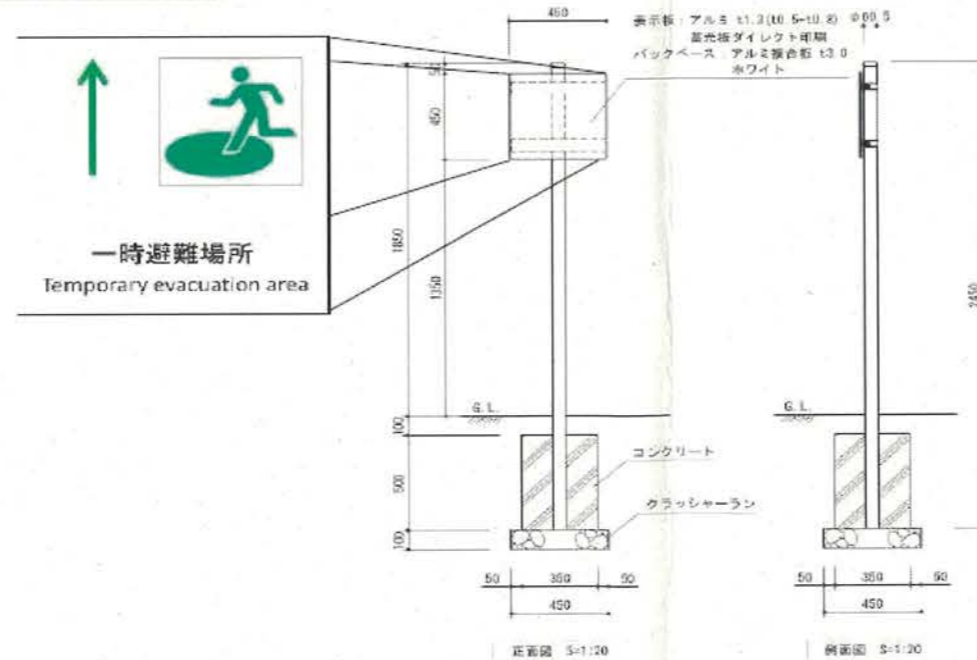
一時避難場所
Temporary evacuation area

450
表示板：アルミ t1.2(t0.5+t0.8) φ60.5
蓄光板ダイレクト印刷
バックベース：アルミ複合板 t3.0
ホワイト

50
450
1850
1350
G.L.
100
500
100
コンクリート
クラッシャーラン
50 350 50
450
正面図 S=1:20

2450
G.L.
50 350 50
450
側面図 S=1:20